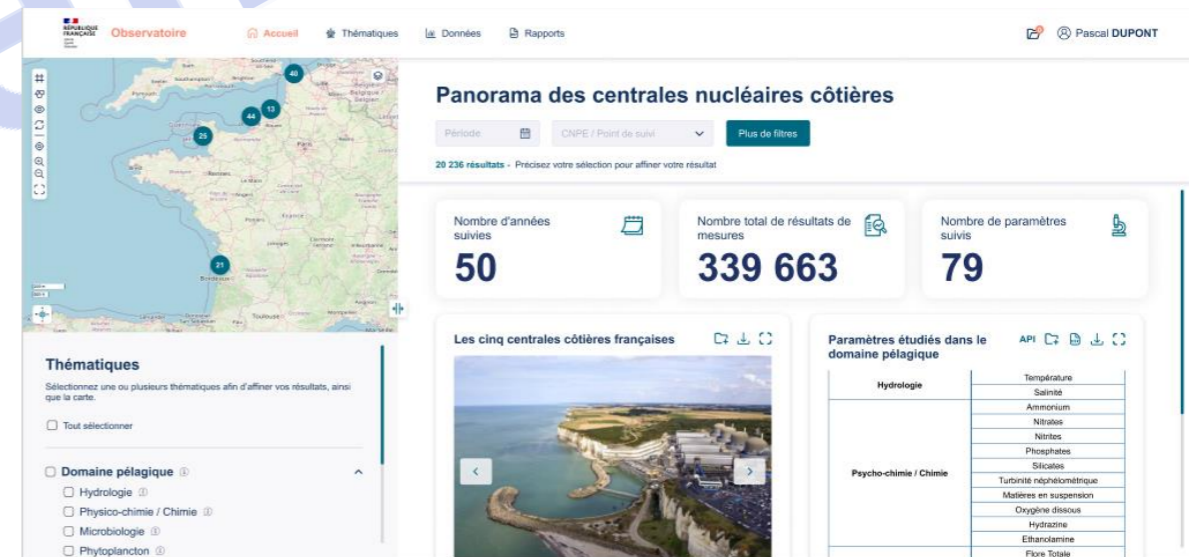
RÉPUBLIQUE FRANÇAISE

Observatoire

Accueil Thématiques Données Rapports

Pascal DUPONT

40 13 44 25 21

Panorama des centrales nucléaires côtières

Période

CNPE / Point de suivi

Plus de filtres

20 236 résultats - Précisez votre sélection pour affiner votre résultat

Nombre d'années suivies
50

Nombre total de résultats de mesures
339 663

Nombre de paramètres suivis
79

Les cinq centrales côtières françaises

Paramètres étudiés dans le domaine pélagique

API

| | |
|---|---|
| Hydrologie | Température |
| | Salinité |
| Psycho-chimie / Chimie | Ammonium |
| | Nitrates |
| | Nitrites |
| | Phosphates |
| | Silicates |
| | Turbinité néphélométrique |
| | Matières en suspension |
| | Oxygène dissous |
| | Hydrazine |
| | Ethanolamine |
| | Flore Totale |

Thématiques

Sélectionnez une ou plusieurs thématiques afin d'affiner vos résultats, ainsi que la carte.

Tout sélectionner

Domaine pélagique

Hydrologie

Physico-chimie / Chimie

Microbiologie

Phytoplancton